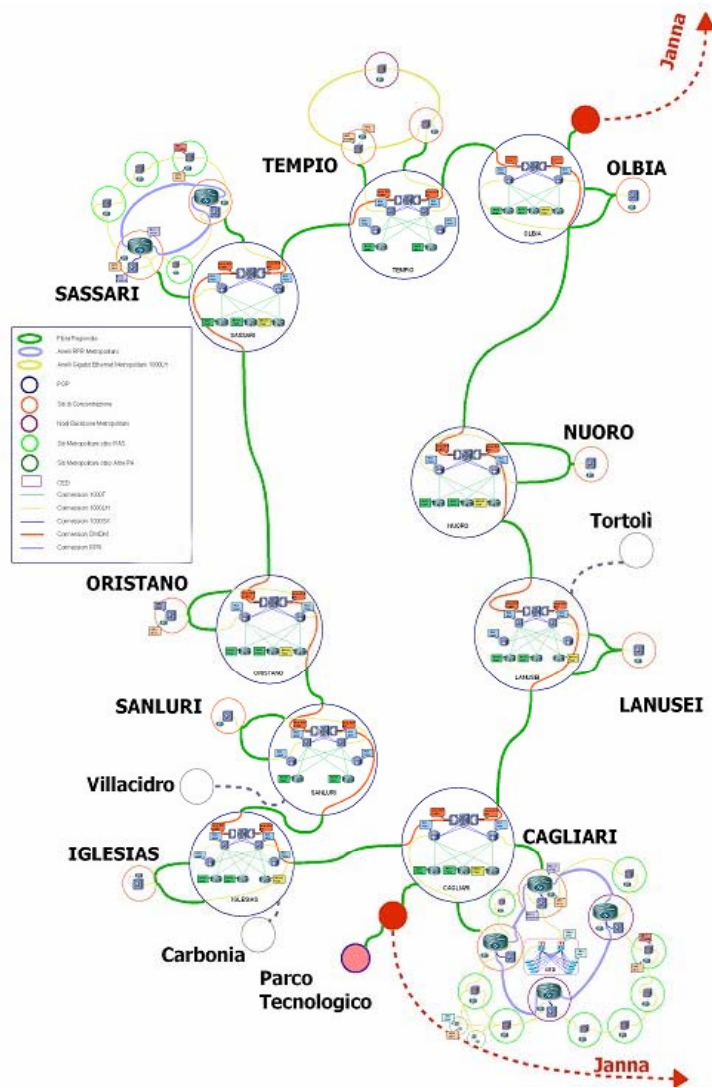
Janna

TEMPIO

OLBIA

SASSARI

Fibra Regionale
Anelli RPR Metropolitani
Anelli Gigabit Ethernet Metropolitani 1000LH
POP
Siti di Concentrazione
Nodi Gestione Metropolitani
Siti Metropolitani della RAS
Siti Metropolitani delle Altre PA
CED
Connessioni 1000T
Connessioni 1000LH
Connessioni 1000SX
Connessioni DWDM
Connessioni RPR

SASSARI

TEMPIO

OLBIA

NUORO

NUORO

Tortolì

ORISTANO

ORISTANO

LANUSEI

LANUSEI

SANLURI

SANLURI

Villacidro

CAGLIARI

IGLESIAS

IGLESIAS

CAGLIARI

CED

Carbonia

Parco Tecnologico

Janna